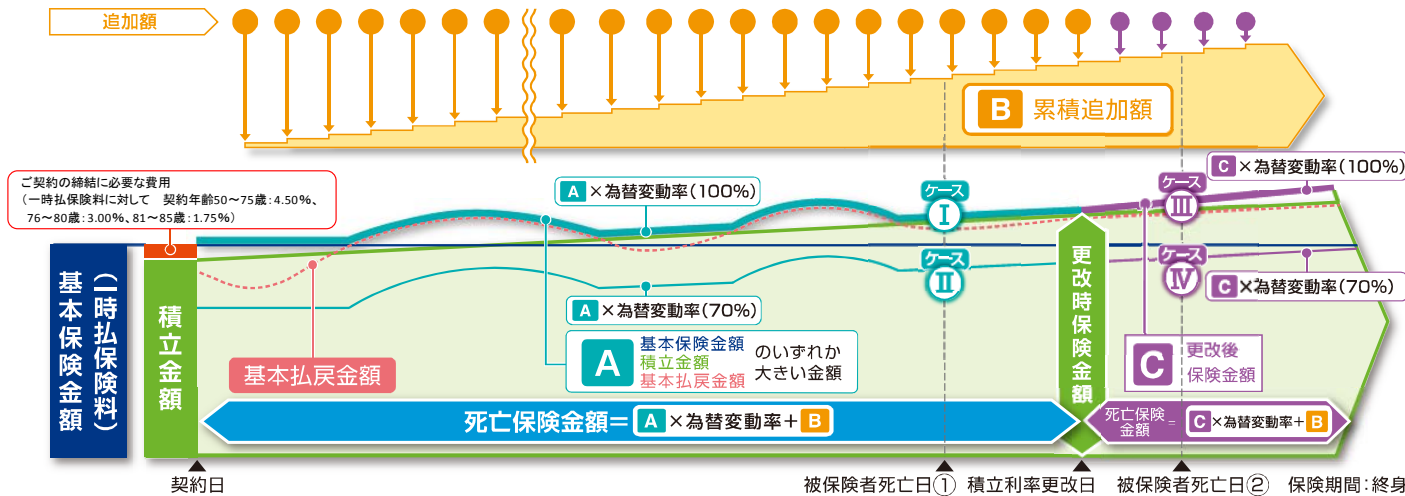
追加額

B 累積追加額

ご契約の締結に必要な費用
（一時払保険料に対して　契約年齢50～75歳：4.50%、76～80歳：3.00%、81～85歳：1.75%）

A ×為替変動率（100%）

ケース Ⅰ

C ×為替変動率（100%）

ケース Ⅲ

ケース Ⅱ

ケース Ⅳ

C ×為替変動率（70%）

基本保険金額（一時払保険料）

積立金額

基本払戻金額

A ×為替変動率（70%）

A 基本保険金額 積立金額 基本払戻金額 のいずれか大きい金額

更改時保険金額

C 更改後保険金額

死亡保険金額＝ A ×為替変動率＋ B

死亡保険金額 ＝ C ×為替変動率＋ B

契約日

被保険者死亡日①

積立利率更改日

被保険者死亡日②

保険期間：終身